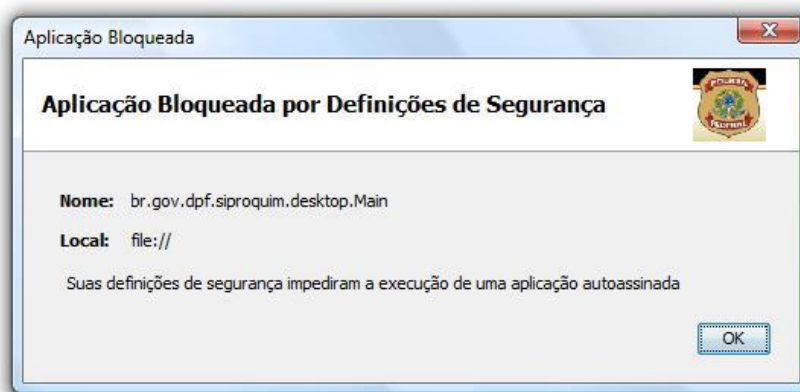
Aplicação Bloqueada

Aplicação Bloqueada por Definições de Segurança

POLÍCIA FEDERAL

Nome: br.gov.dpf.siproquim.desktop.Main

Local: file://

Suas definições de segurança impediram a execução de uma aplicação autoassinada

OK